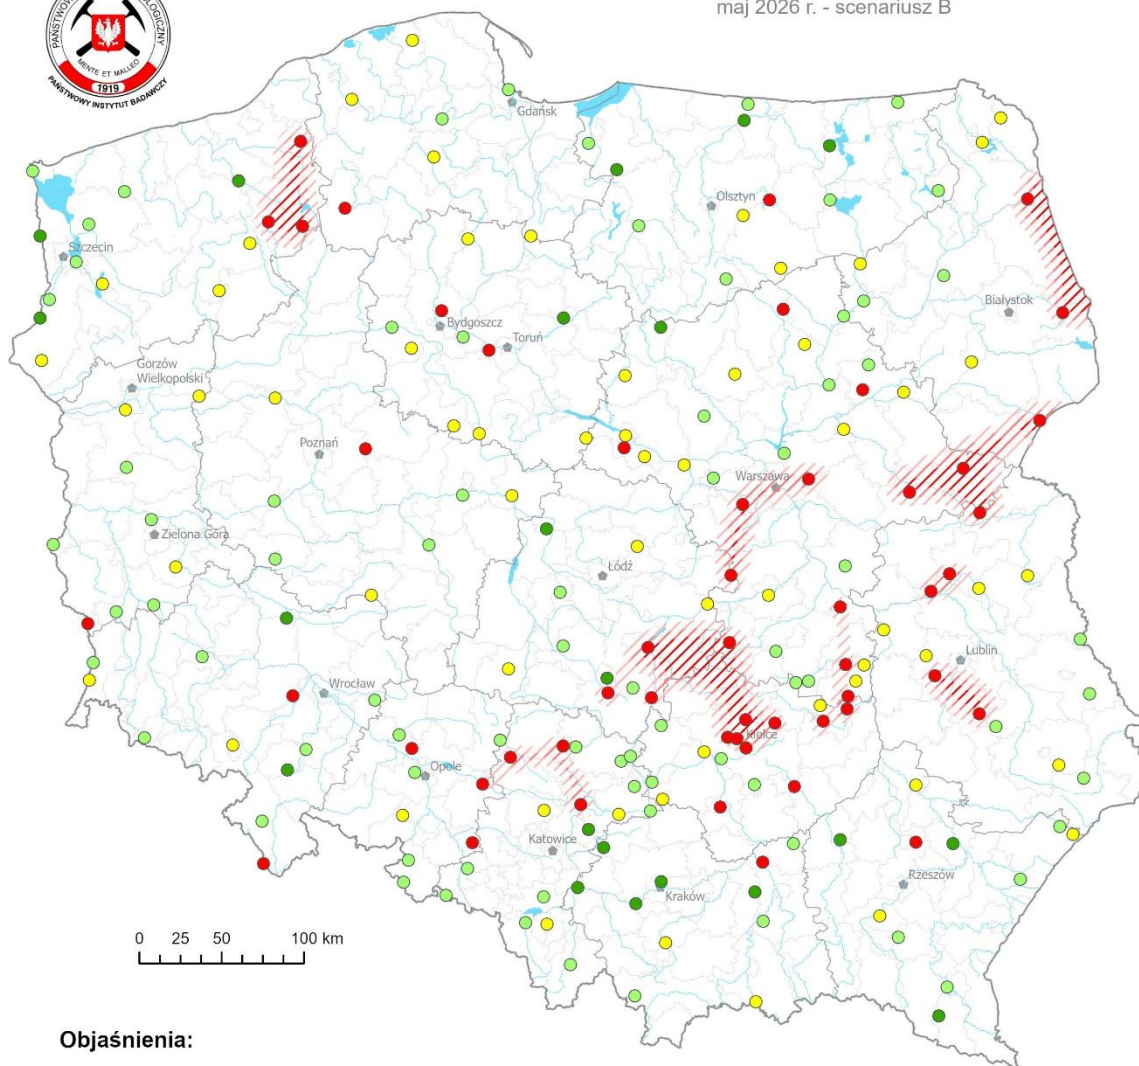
PAŃSTWOWY INSTYTUT GEOLOGICZNY
MENTE ET MALLEO
1919
PAŃSTWOWY INSTYTUT BADAWCZY

maj 2026 r. - scenariusz B

Gdańsk
Olsztyn
Szczecin
Białystok
Bydgoszcz
Toruń
Gorzów Wielkopolski
Poznań
Warszawa
Zielona Góra
Łódź
Lublin
Wrocław
Kielce
Opole
Katowice
Kraków
Rzeszów

0 25 50 100 km

Objaśnienia: